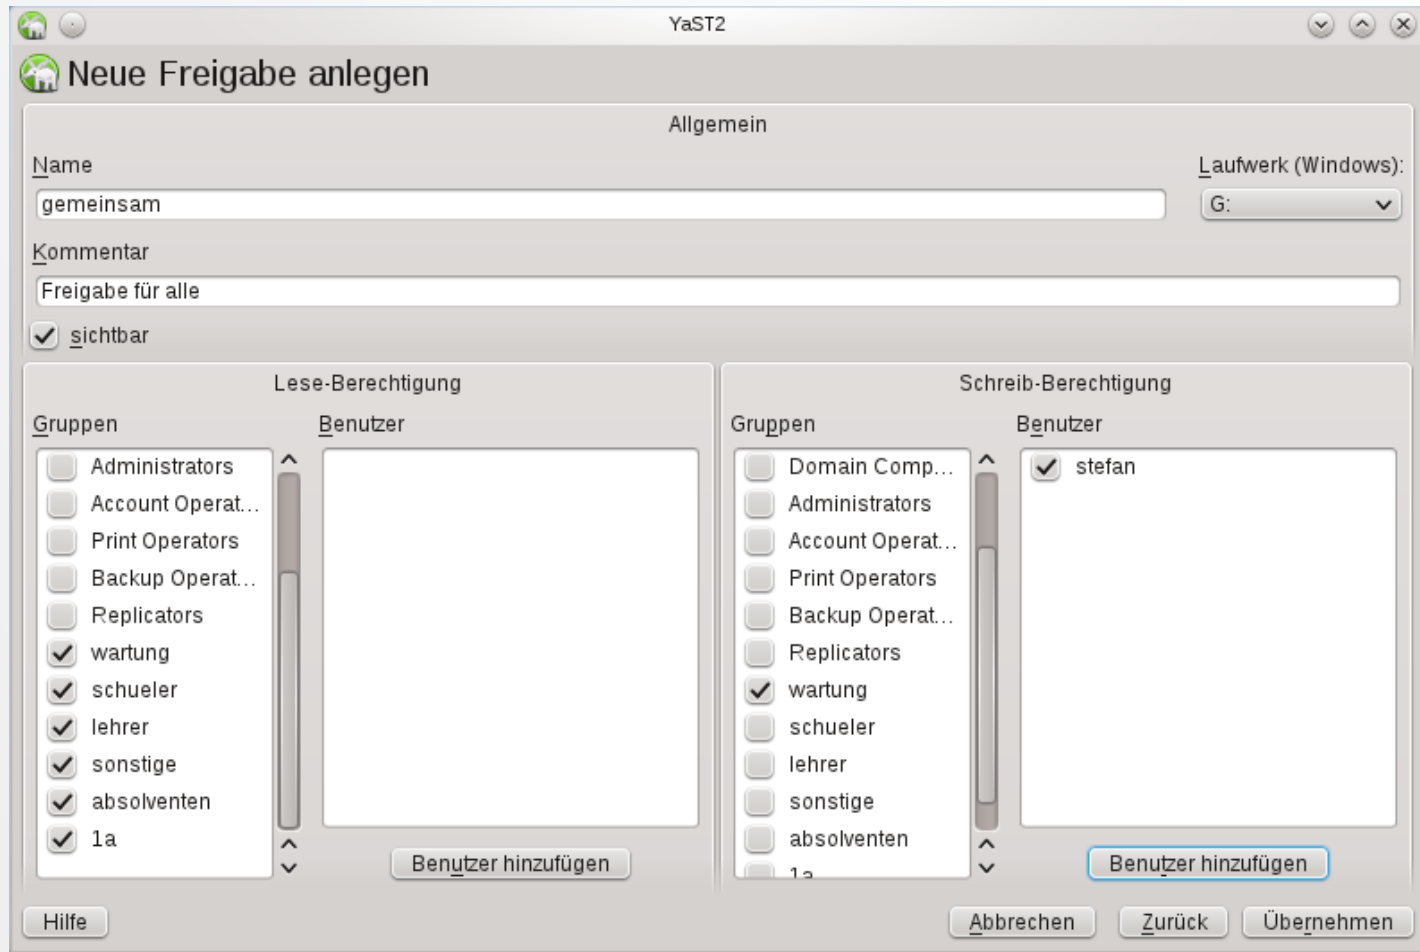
YaST2

Neue Freigabe anlegen

Allgemein

Name

gemeinsam

Laufwerk (Windows):

G:

Kommentar

Freigabe für alle

sichtbar

Lese-Berechtigung

Gruppen

Administrators
Account Operat...
Print Operators
Backup Operat...
Replicators
wartung
schueler
lehrer
sonstige
absolventen
1a

Benutzer

Benutzer hinzufügen

Schreib-Berechtigung

Gruppen

Domain Comp...
Administrators
Account Operat...
Print Operators
Backup Operat...
Replicators
wartung
schueler
lehrer
sonstige
absolventen
1a

Benutzer

stefan

Benutzer hinzufügen

Hilfe

Abbrechen

Zurück

Übernehmen